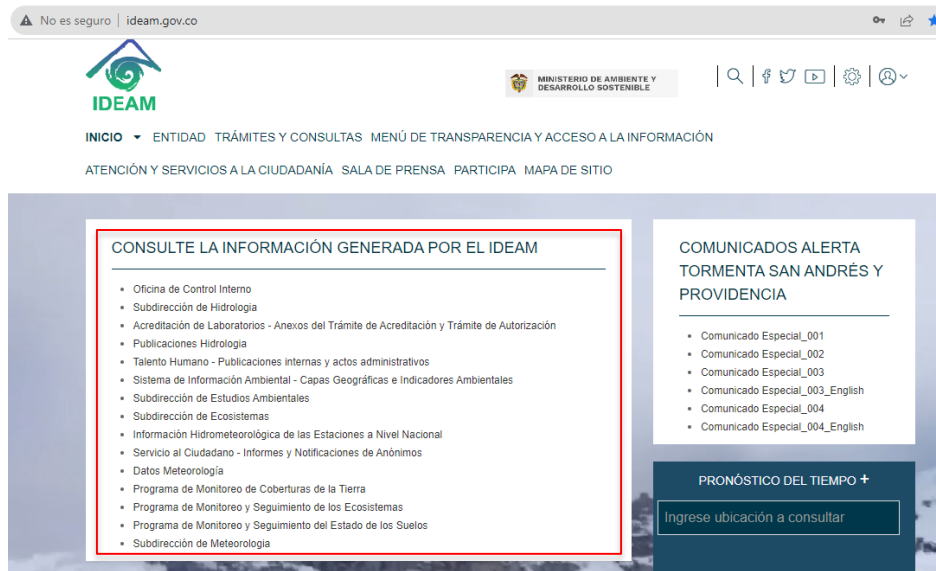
No es seguro | ideam.gov.co

IDEAM

MINISTERIO DE AMBIENTE Y DESARROLLO SOSTENIBLE

INICIO ENTIDAD TRÁMITES Y CONSULTAS MENÚ DE TRANSPARENCIA Y ACCESO A LA INFORMACIÓN

ATENCIÓN Y SERVICIOS A LA CIUDADANÍA SALA DE PRENSA PARTICIPA MAPA DE SITIO

CONSULTE LA INFORMACIÓN GENERADA POR EL IDEAM

- Oficina de Control Interno
- Subdirección de Hidrología
- Acreditación de Laboratorios - Anexos del Trámite de Acreditación y Trámite de Autorización
- Publicaciones Hidrología
- Talento Humano - Publicaciones internas y actos administrativos
- Sistema de Información Ambiental - Capas Geográficas e Indicadores Ambientales
- Subdirección de Estudios Ambientales
- Subdirección de Ecosistemas
- Información Hidrometeorológica de las Estaciones a Nivel Nacional
- Servicio al Ciudadano - Informes y Notificaciones de Anónimos
- Datos Meteorología
- Programa de Monitoreo de Coberturas de la Tierra
- Programa de Monitoreo y Seguimiento de los Ecosistemas
- Programa de Monitoreo y Seguimiento del Estado de los Suelos
- Subdirección de Meteorologia

COMUNICADOS ALERTA TORMENTA SAN ANDRÉS Y PROVIDENCIA

- Comunicado Especial_001
- Comunicado Especial_002
- Comunicado Especial_003
- Comunicado Especial_003_English
- Comunicado Especial_004
- Comunicado Especial_004_English

PRONÓSTICO DEL TIEMPO +

Ingrese ubicación a consultar